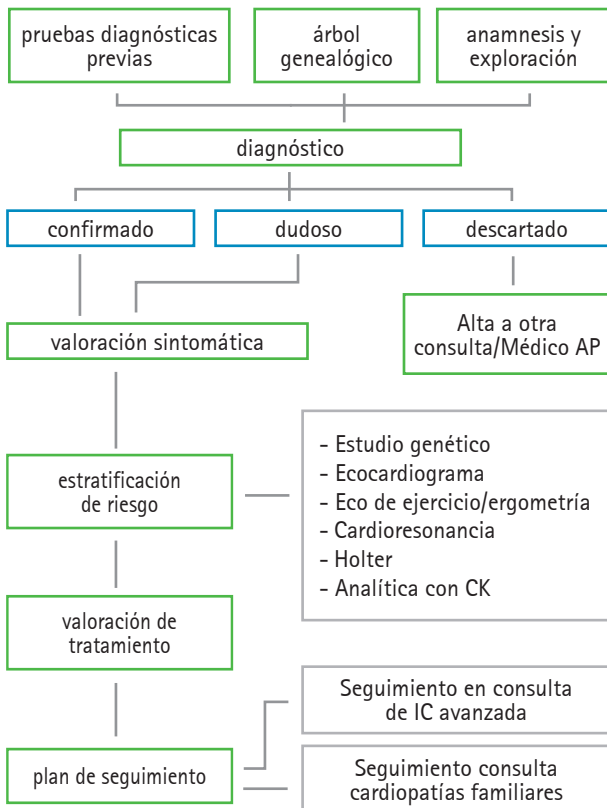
pruebas diagnósticas previas

árbol genealógico

anamnesis y exploración

diagnóstico

confirmado

dudoso

descartado

Alta a otra consulta/Médico AP

valoración sintomática

estratificación de riesgo

- Estudio genético
- Ecocardiograma
- Eco de ejercicio/ergometría
- Cardioresonancia
- Holter
- Analítica con CK

valoración de tratamiento

Seguimiento en consulta de IC avanzada

plan de seguimiento

Seguimiento consulta cardiopatías familiares